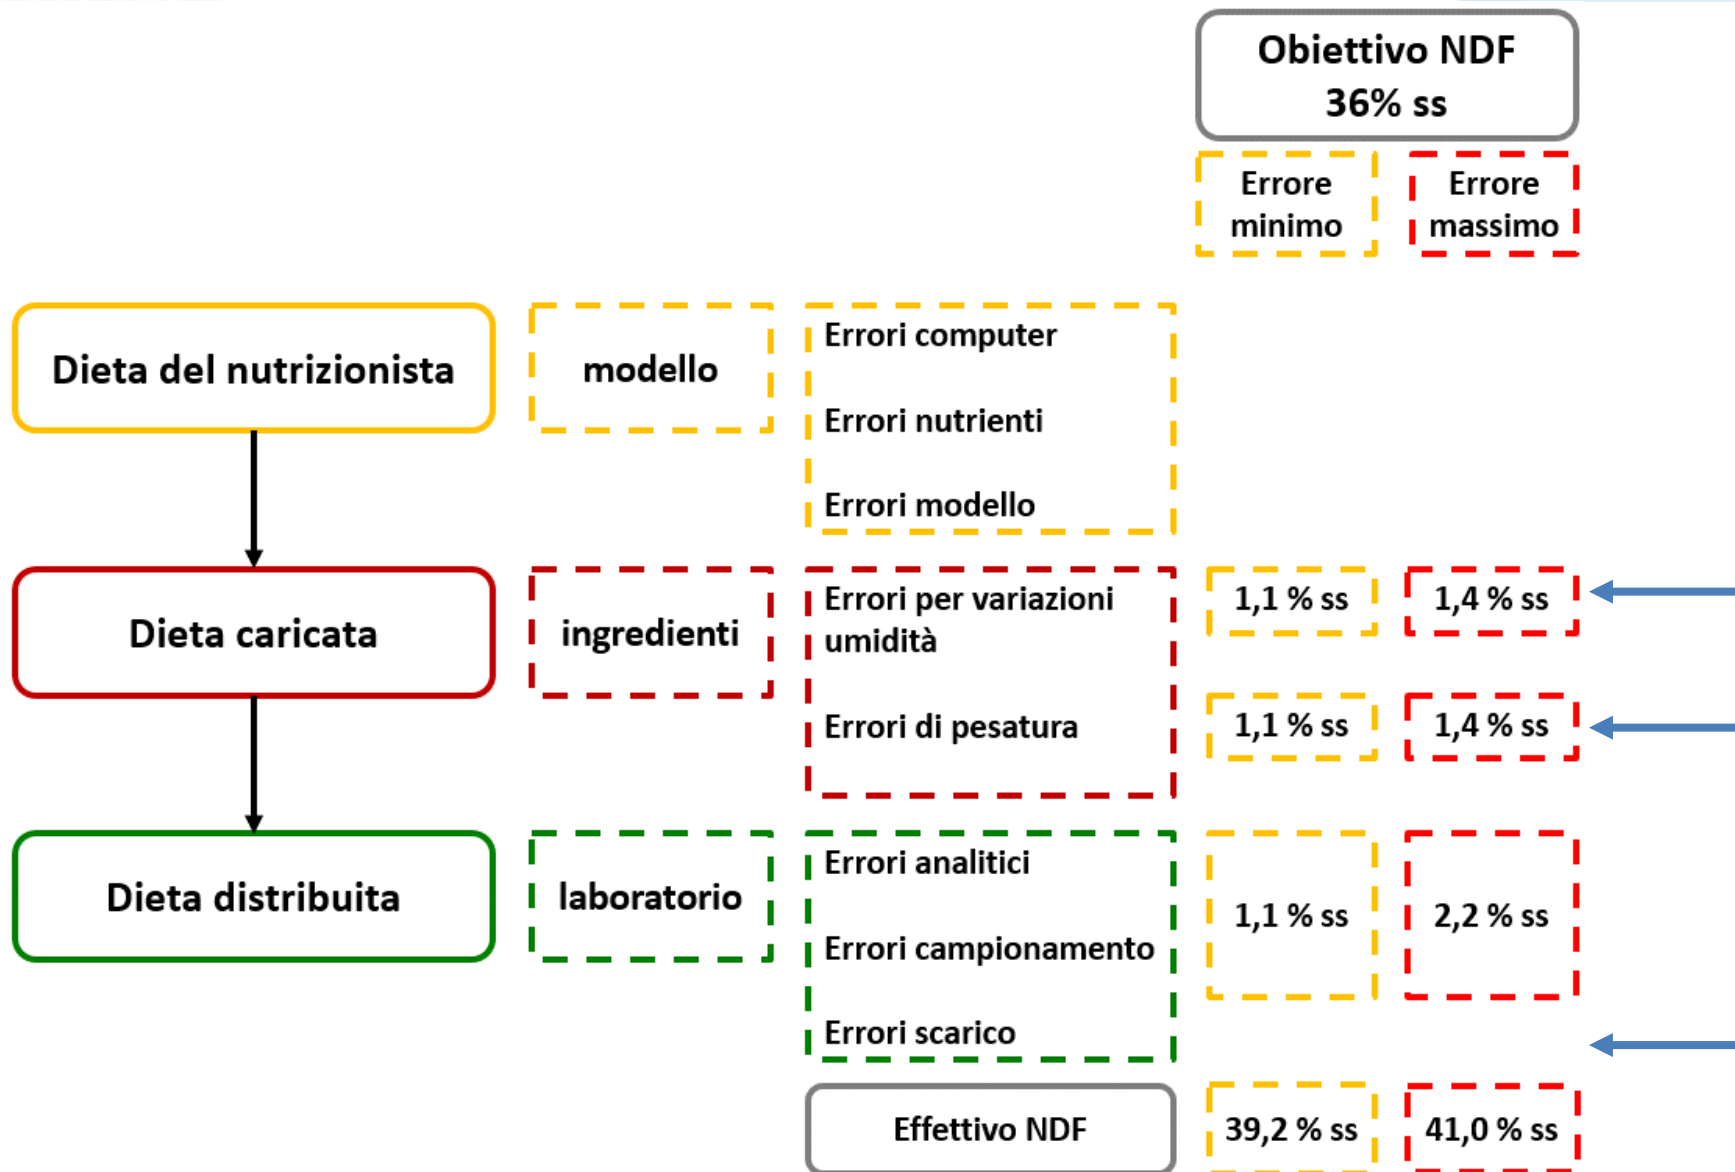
Obiettivo NDF
36% ss

Errore minimo

Errore massimo

Dieta del nutrizionista

modello

Errori computer

Errori nutrienti

Errori modello

Dieta caricata

ingredienti

Errori per variazioni umidità

1,1 % ss

1,4 % ss

Errori di pesatura

1,1 % ss

1,4 % ss

Dieta distribuita

laboratorio

Errori analitici

Errori campionamento

Errori scarico

1,1 % ss

2,2 % ss

Effettivo NDF

39,2 % ss

41,0 % ss